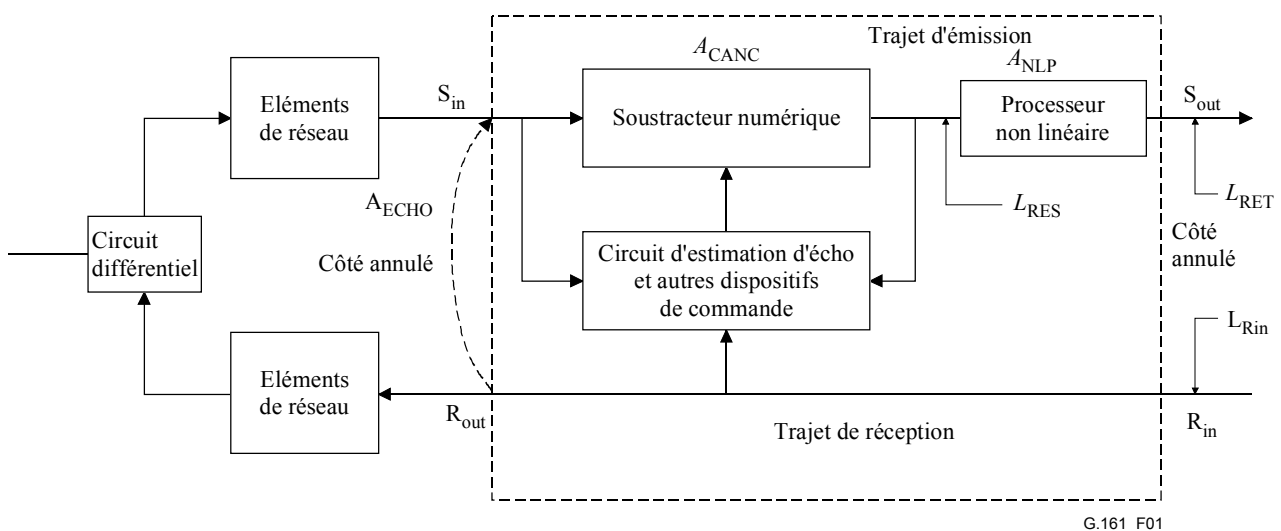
Trajet d'émission

$A_{CANC}$

$A_{NLP}$

Eléments de réseau

$S_{in}$

Soustracteur numérique

Processeur non linéaire

$S_{out}$

$A_{ECHO}$

$L_{RES}$

$L_{RET}$

Circuit différentiel

Côté annulé

Circuit d'estimation d'écho et autres dispositifs de commande

Côté annulé

$L_{Rin}$

Eléments de réseau

$R_{out}$

Trajet de réception

$R_{in}$

G.161 F01